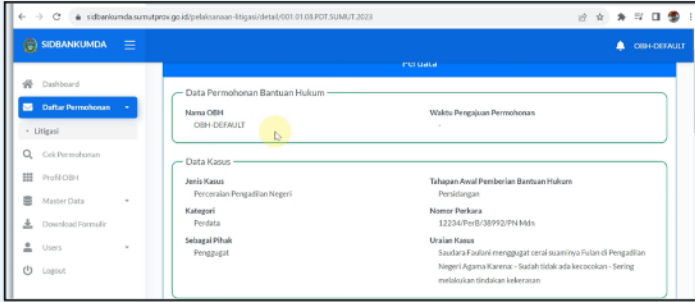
sidbankumda.sumutprov.go.id/pelaksanaan-litigasi/detail/001.01.08.PDT.SUMUT.2023

SIDBANKUMDA

OBH-DEFAULT

Dashboard
Daftar Permohonan
Litigasi
Cek Permohonan
Profil OBH
Master Data
Download Formulir
Users
Logout

Perdata

Data Permohonan Bantuan Hukum

Nama OBH
OBH-DEFAULT

Waktu Pengajuan Permohonan
-

Data Kasus

Jenis Kasus
Perceraian Pengadilan Negeri

Tahapan Awal Pemberian Bantuan Hukum
Persidangan

Kategori
Perdata

Nomor Perkara
12234/PerB/38992/PN Mdn

Sebagai Pihak
Penggugat

Uraian Kasus
Saudara Faulani menggugat cerai suaminya Fulan di Pengadilan Negeri Agama Karena: - Sudah tidak ada kecocokan - Sering melakukan tindakan kekerasan